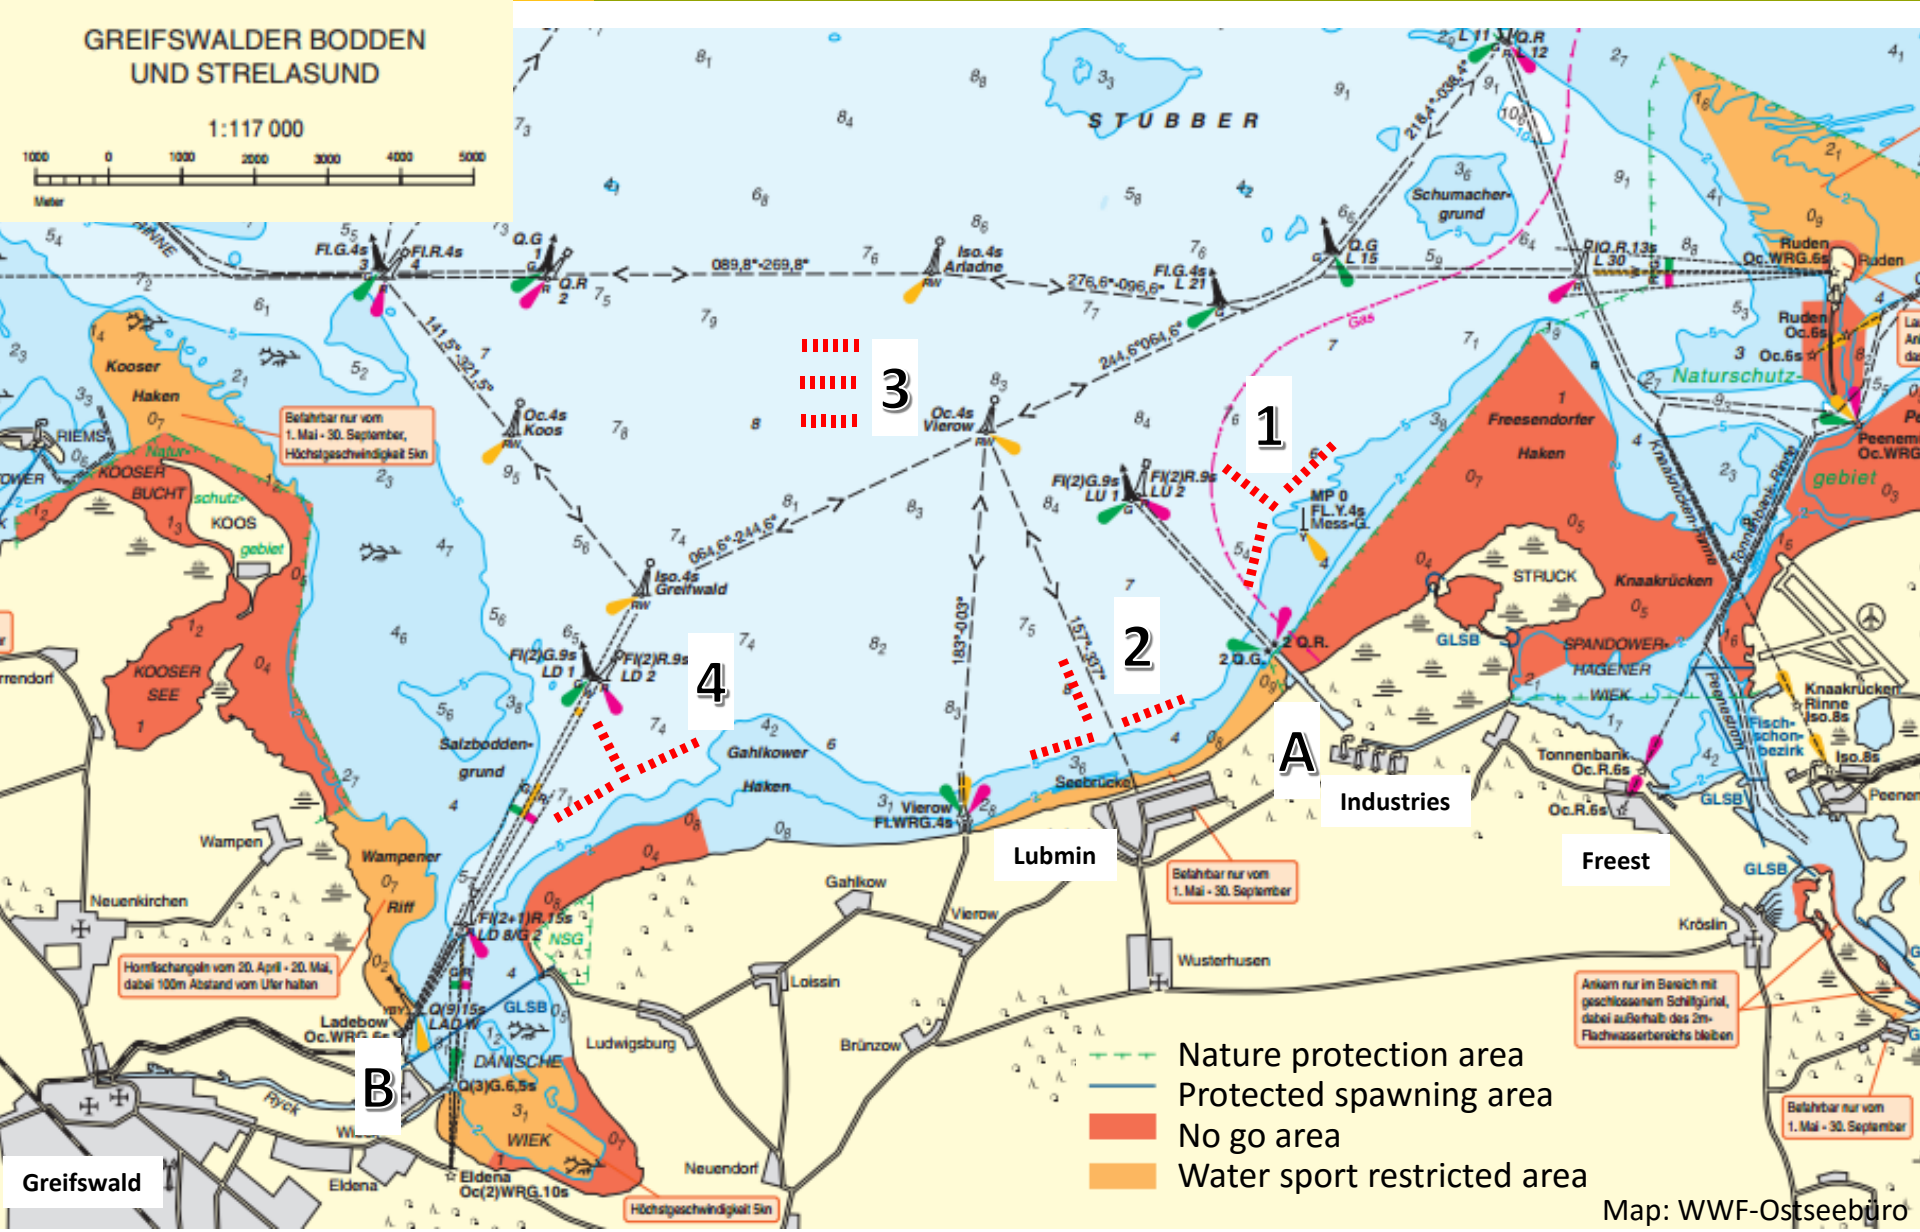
GREIFSWALDER BODDEN UND STRELASUND

1:117 000

1000 0 1000 2000 3000 4000 5000

Meter

STUBBER

Schumacher-grund

Ruden

Ruden Oc.6s

Naturschutz-gebiet

Freesendorfer Haken

STRUCK

Knaakrücken

SPANDOWER-HAGENER WIEK

Kooser Haken

KOOSER BUCHT

KOOS

KOOSER SEE

RIEMS

Salzbodden-grund

Gahlkower Haken

Seebrücke

Wampener Riff

Wampen

Neuenkirchen

DÄNISCHE WIEK

Ladebow

Eldena

Greifswald

Lubmin

Industries

Freest

Gahlkow

Vierow

Loissin

Wusterhusen

Ludwigsburg

Brünzow

Neuendorf

Kröslin

Tonnenbank

Iso.4s Ariadne

Oc.4s Koos

Oc.4s Vierow

Iso.4s Greifswald

Fl.G.4s

Fl.R.4s

Q.G

Q.R

Fl.G.4s L 21

Q.G L 15

Q.R.13s L 30

Fl(2)G.9s LU 1

Fl(2)R.9s LU 2

MP 0 FL.Y.4s Mess-G.

Fl(2)G.9s LD 1

Fl(2)R.9s LD 2

2 Q.R.

2 Q.G.

Vierow FLWRG.4s

Fl(2+1)R.15s LD 8/G 2

Q(9)15s LADW

Oc(3)G.6.5s

Eldena Oc(2)WRG.10s

089,8°-269,8°

276,6°-096,6°

244,6°-064,6°

064,6°-244,6°

141,5°-321,5°

183°-003°

157°-337°

218,4°-038,4°

Gas

GLSB

NSG

Befahrbar nur vom 1. Mai - 30. September, Höchstgeschwindigkeit 5kn

Befahrbar nur vom 1. Mai - 30. September

Hornfischangeln vom 20. April - 20. Mai, dabei 100m Abstand vom Ufer halten

Ankern nur im Bereich mit geschlossenem Schilfgürtel, dabei außerhalb des 2m-Flachwasserbereichs bleiben

Höchstgeschwindigkeit 5kn

Knaakrücken Rinne Iso.8s

Fischschonbezirk

1

2

3

4

A

B

Nature protection area

Protected spawning area

No go area

Water sport restricted area

Map: WWF-Ostseebüro